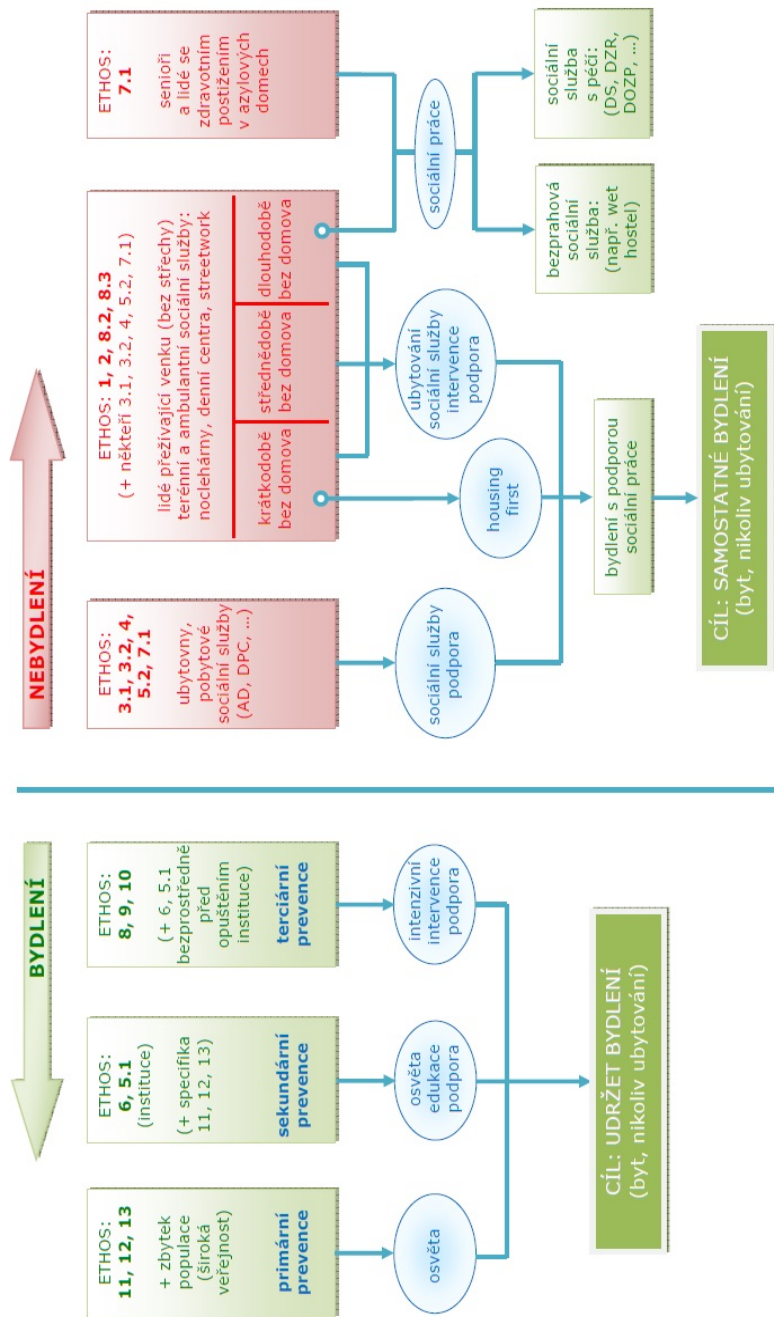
NEBYDLENÍ

ETHOS: 3.1, 3.2, 4, 5.2, 7.1

ubytovny, pobytové sociální služby (AD, DPC, ...)

ETHOS: 1, 2, 8.2, 8.3
(+ někteří 3.1, 3.2, 4, 5.2, 7.1)

lidé přežívající venku (bez střechy)
terénní a ambulantní sociální služby:
noclehárny, denní centra, streetwork

krátkodobě bez domova

střednědobě bez domova

dlouhodobě bez domova

ETHOS: 7.1

senioři a lidé se zdravotním postižením v azylových domech

sociální služby podpora

housing first

ubytování sociální služby intervence podpora

sociální práce

bydlení s podporou sociální práce

bezprahová sociální služba: (např. wet hostel)

sociální služba s péčí: (DS, DZR, DOZP, ...)

CÍL: SAMOSTATNÉ BYDLENÍ
(byt, nikoliv ubytování)

BYDLENÍ

ETHOS: 11, 12, 13

+ zbytek populace (široká veřejnost)

primární prevence

ETHOS: 6, 5.1 (instituce)

(+ specifika 11, 12, 13)

sekundární prevence

ETHOS: 8, 9, 10

(+ 6, 5.1 bezprostředně před opuštěním instituce)

terciární prevence

osvěta

osvěta edukace podpora

intenzivní intervence podpora

CÍL: UDRŽET BYDLENÍ
(byt, nikoliv ubytování)